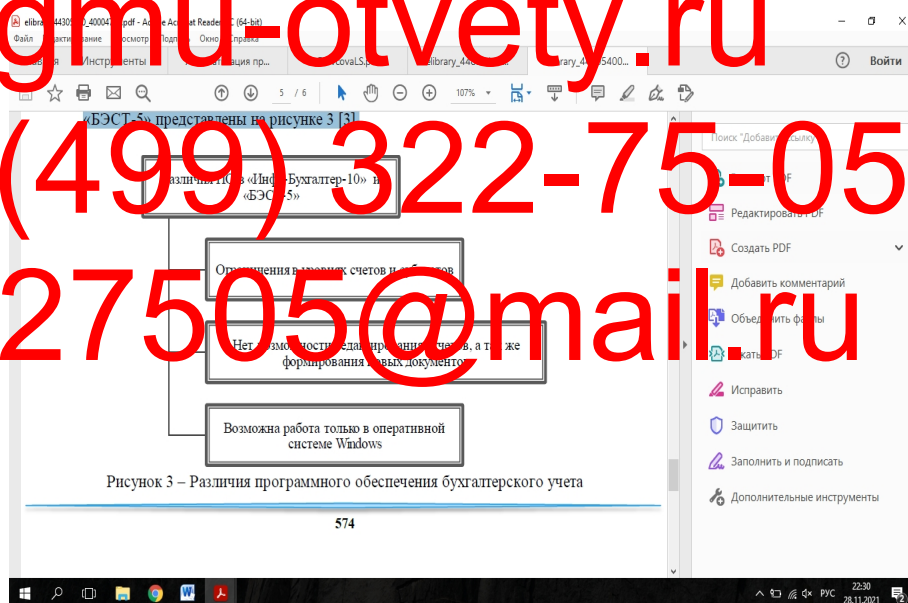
gmu-otvety.ru
(499) 322-75-05
27505@mail.ru

elibrary_44305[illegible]_400047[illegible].pdf - Adobe Acrobat Reader DC (64-bit)
Файл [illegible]дактирование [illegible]осмотр Подп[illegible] Окно Справка
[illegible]вная Инструменты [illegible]ация пр... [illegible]covaLS.p... elibrary_440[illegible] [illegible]brary_4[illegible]5400... Войти

5 / 6 107%

«БЭСТ-5» представлены на рисунке 3 [3].

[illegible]азличия ПО в «Инфо-Бухгалтер-10» и «БЭСТ-5»

Ограничения в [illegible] счетов и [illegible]

Нет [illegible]ности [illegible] а также формирования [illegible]вых документов

Возможна работа только в оперативной системе Windows

Рисунок 3 – Различия программного обеспечения бухгалтерского учета

574

Поиск "Добавить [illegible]сылку"
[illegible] PDF
Редактировать PDF
Создать PDF
Добавить комментарий
Объед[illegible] файлы
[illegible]жать PDF
Исправить
Защитить
Заполнить и подписать
Дополнительные инструменты

РУС 22:30 28.11.2021